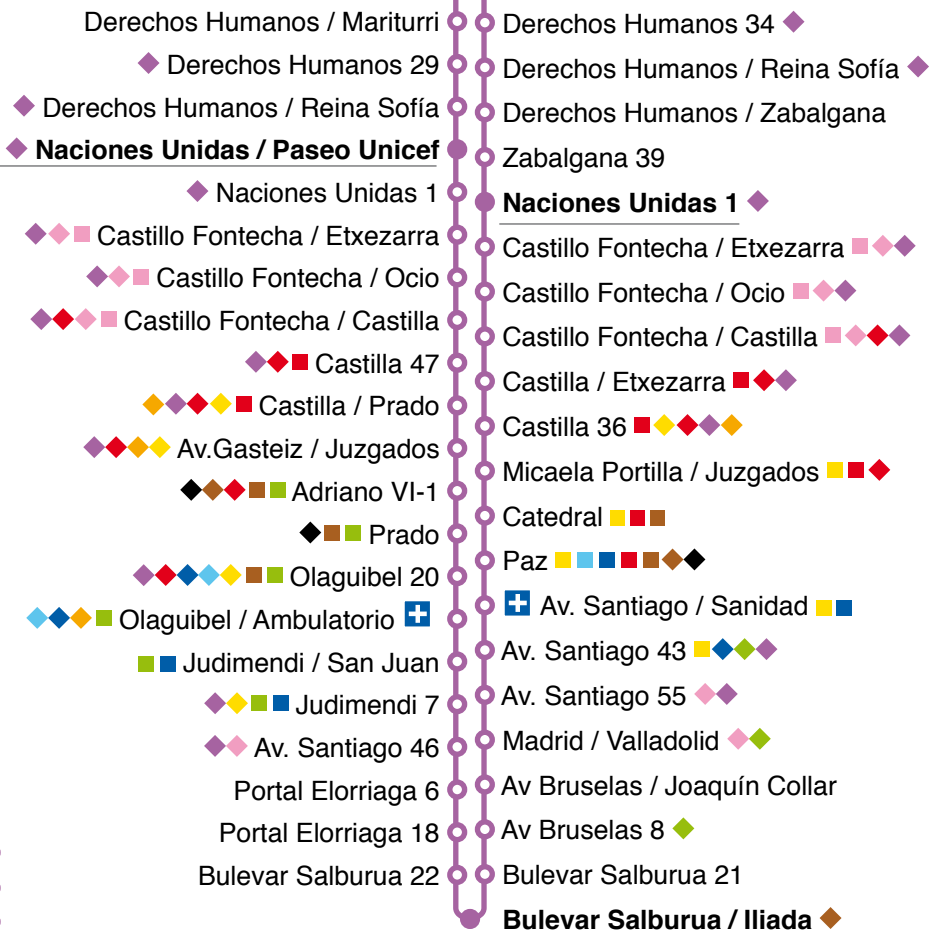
Derechos Humanos / Mariturri
Derechos Humanos 29
Derechos Humanos / Reina Sofía
Naciones Unidas / Paseo Unicef
Naciones Unidas 1
Castillo Fontecha / Etxezarra
Castillo Fontecha / Ocio
Castillo Fontecha / Castilla
Castilla 47
Castilla / Prado
Av.Gasteiz / Juzgados
Adriano VI-1
Prado
Olaguibel 20
Olaguibel / Ambulatorio
Judimendi / San Juan
Judimendi 7
Av. Santiago 46
Portal Elorriaga 6
Portal Elorriaga 18
Bulevar Salburua 22

Derechos Humanos 34
Derechos Humanos / Reina Sofía
Derechos Humanos / Zabalgana
Zabalgana 39
Naciones Unidas 1
Castillo Fontecha / Etxezarra
Castillo Fontecha / Ocio
Castillo Fontecha / Castilla
Castilla / Etxezarra
Castilla 36
Micaela Portilla / Juzgados
Catedral
Paz
Av. Santiago / Sanidad
Av. Santiago 43
Av. Santiago 55
Madrid / Valladolid
Av Bruselas / Joaquín Collar
Av Bruselas 8
Bulevar Salburua 21
Bulevar Salburua / Iliada